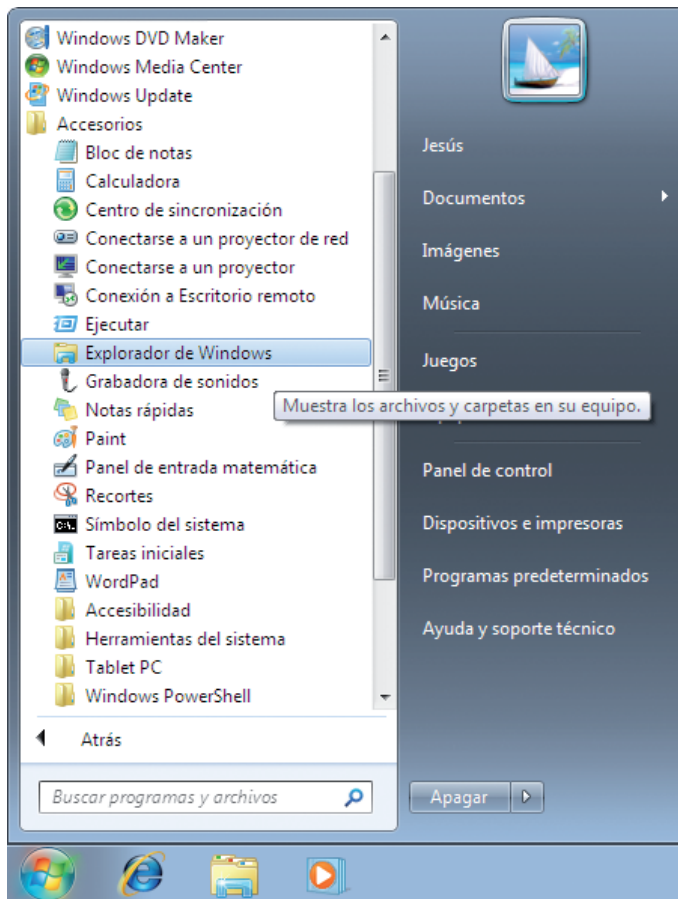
Windows DVD Maker
Windows Media Center
Windows Update
Accesorios
Bloc de notas
Calculadora
Centro de sincronización
Conectarse a un proyector de red
Conectarse a un proyector
Conexión a Escritorio remoto
Ejecutar
Explorador de Windows
Grabadora de sonidos
Notas rápidas
Paint
Panel de entrada matemática
Recortes
Símbolo del sistema
Tareas iniciales
WordPad
Accesibilidad
Herramientas del sistema
Tablet PC
Windows PowerShell

Atrás

Buscar programas y archivos

Jesús
Documentos
Imágenes
Música
Juegos
Muestra los archivos y carpetas en su equipo.
Panel de control
Dispositivos e impresoras
Programas predeterminados
Ayuda y soporte técnico

Apagar